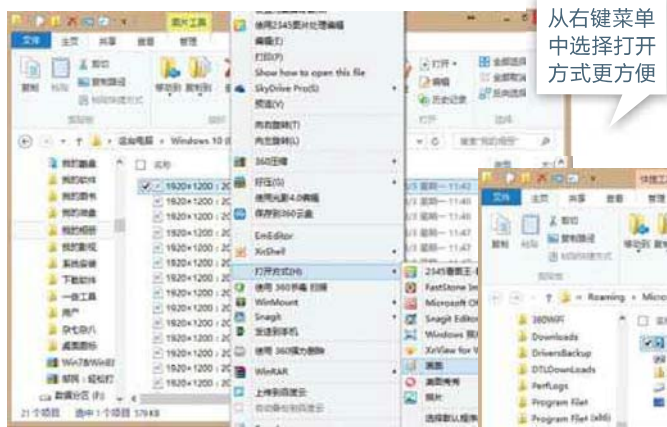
从右键菜单中选择打开方式更方便

图片工具

文件 主页 共享 查看 管理

剪切 复制路径 粘贴快捷方式

复制 粘贴

移动到 复制到

打开 编辑 历史记录

全部选择 全部取消 反向选择

这台电脑 › Windows 10 ›

我的图片 我的软件 我的音乐 我的文档 我的视频 我的影视 系统备份 下载软件 一些工具 用户 杂七杂八 桌面图标 Win7&Win8 照片 数据分区 (F:)

名称

1920×1200 : 20
1920×1200 : 20
1920×1200 : 20
1920×1200 : 20
1920×1200 : 20
1920×1200 : 20
1920×1200 : 20
1920×1200 : 20
1920×1200 : 20
1920×1200 : 20
1920×1200 : 20
1920×1200 : 20
1920×1200 : 20

星期一 11:40
星期一 11:46
星期一 11:46
星期一 11:46
星期一 11:47

21 个项目 选中 1 个项目 579 KB

使用2345看图王编辑
编辑(E)
打印(P)
Show how to open this file
SkyDrive Pro(S)
预览(V)
向右旋转(T)
向左旋转(L)
360压缩
好压(S)
使用光影4.0编辑
保存到360云盘
EmEditor
XnShell
打开方式(H)
使用 360杀毒 扫描
WinMount
Snagit
发送到手机
使用 360强力删除
WinRAR
上传到百度云
自动备份到百度云

2345看图王
FastStone Im
Microsoft Of
Snagit Editor
Windows 照片
XnView for W
画图
画图看看
照片
选择默认程序

Roaming › Micro

360WiFi
Downloads
DriversBackup
DTLDownLoads
PerfLogs
Program Files
Program Files (x86)